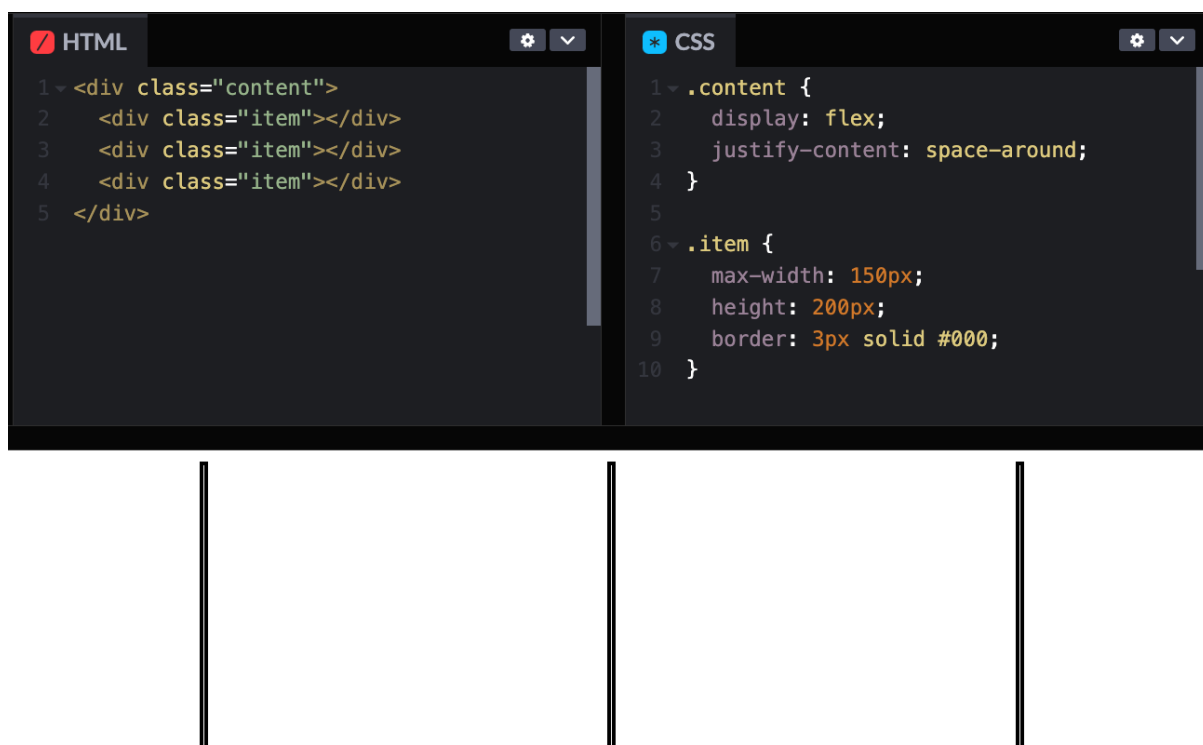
HTML

1 <div class="content">
2   <div class="item"></div>
3   <div class="item"></div>
4   <div class="item"></div>
5 </div>

CSS

1 .content {
2   display: flex;
3   justify-content: space-around;
4 }
5
6 .item {
7   max-width: 150px;
8   height: 200px;
9   border: 3px solid #000;
10 }